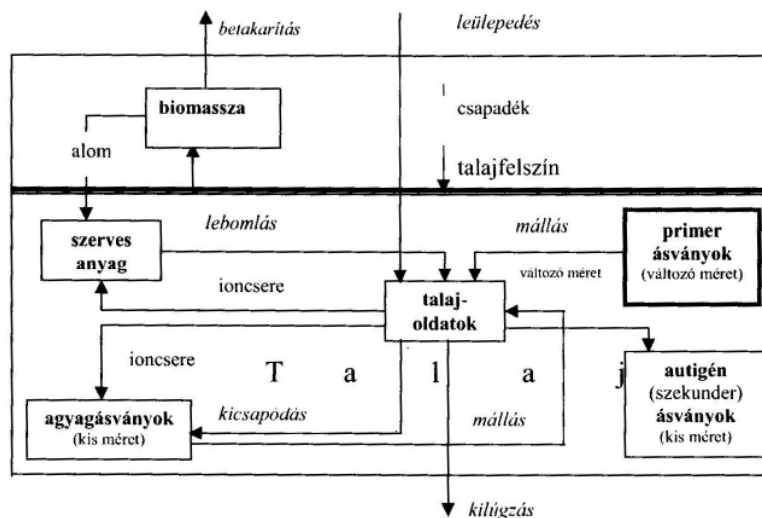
betakarítás

leülepedés

biomassza

csapadék

alom

talajfelszín

lebomlás

mállás

szerves anyag

primer ásványok (változó méret)

változó méret

ioncsere

talaj-oldatok

ioncsere

T a l a j

autigén (szekunder) ásványok (kis méret)

agyagásványok (kis méret)

kicsapódás

mállás

kilúgzás